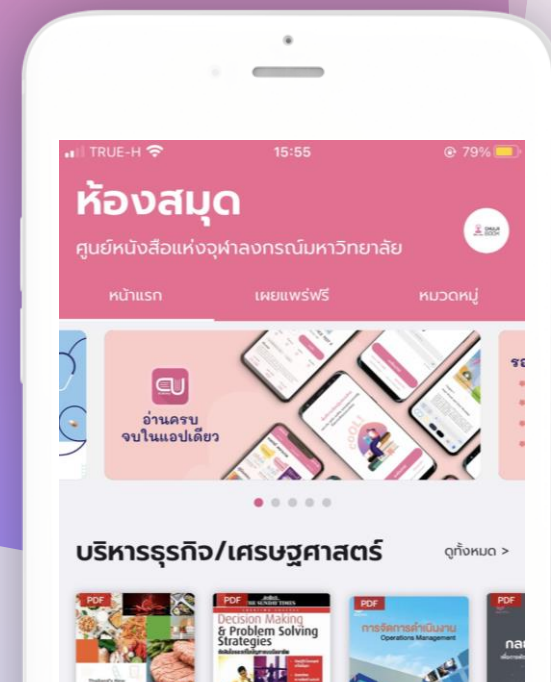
TRUE-H 15:55 79%

ห้องสมุด

ศูนย์หนังสือแห่งจุฬาลงกรณ์มหาวิทยาลัย

หน้าแรก เผยแพร่ฟรี หมวดหมู่

CU

อ่านครบ จบในแอปเดียว

บริหารธุรกิจ/เศรษฐศาสตร์ ดูทั้งหมด >

PDF

PDF THE SUNDAY TIMES Decision Making & Problem Solving Strategies

PDF การจัดการดำเนินงาน Operations Management

PDF